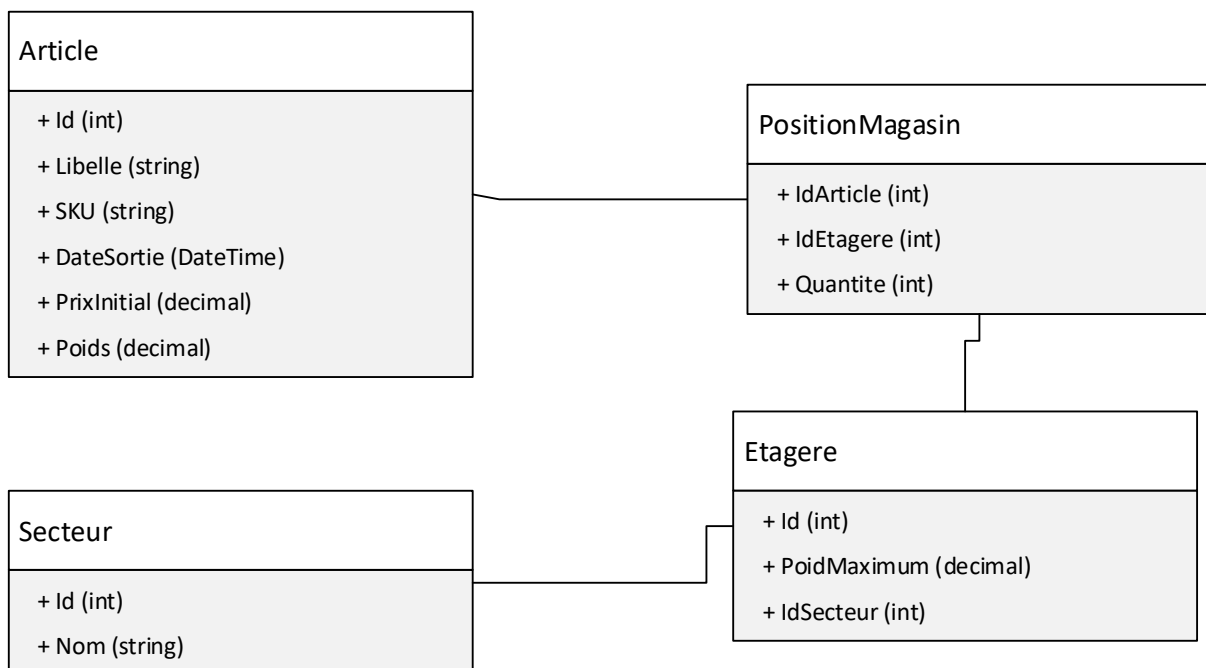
Article

+ Id (int)
+ Libelle (string)
+ SKU (string)
+ DateSortie (DateTime)
+ PrixInitial (decimal)
+ Poids (decimal)

PositionMagasin

+ IdArticle (int)
+ IdEtagere (int)
+ Quantite (int)

Etagere

+ Id (int)
+ PoidMaximum (decimal)
+ IdSecteur (int)

Secteur

+ Id (int)
+ Nom (string)